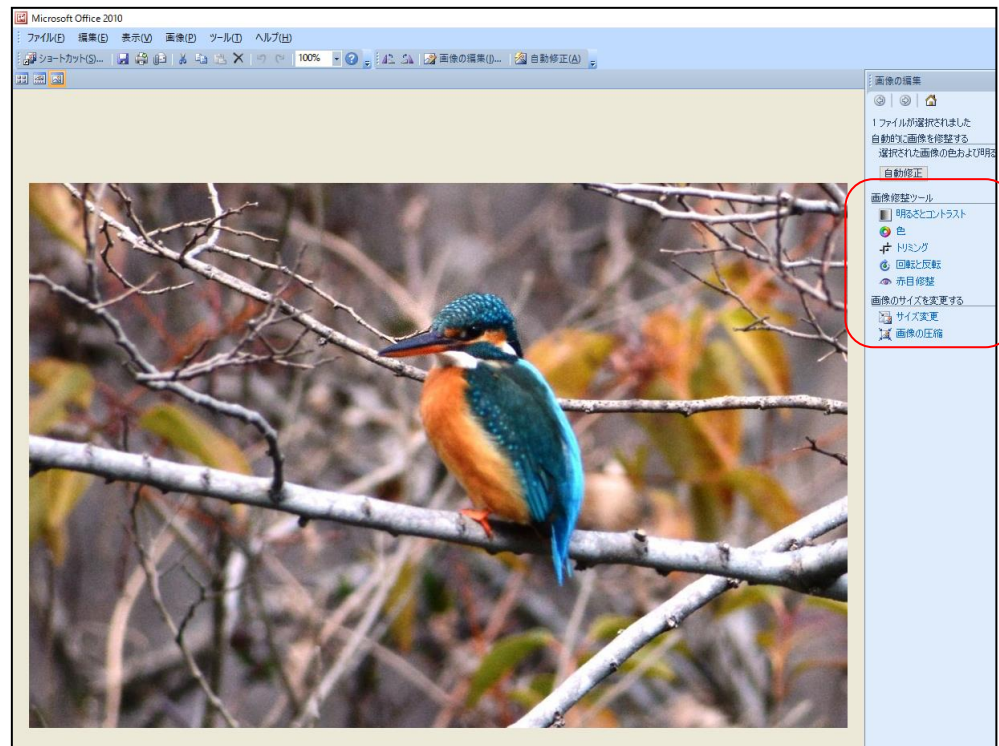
Microsoft Office 2010

ファイル(F) 編集(E) 表示(V) 画像(P) ツール(T) ヘルプ(H)

ショートカット(S)... 100% 画像の編集(I)... 自動修正(A)

画像の編集

1 ファイルが選択されました
自動的に画像を修整する
選択された画像の色および明る
自動修正

画像修整ツール
明るさとコントラスト
色
トリミング
回転と反転
赤目修整

画像のサイズを変更する
サイズ変更
画像の圧縮